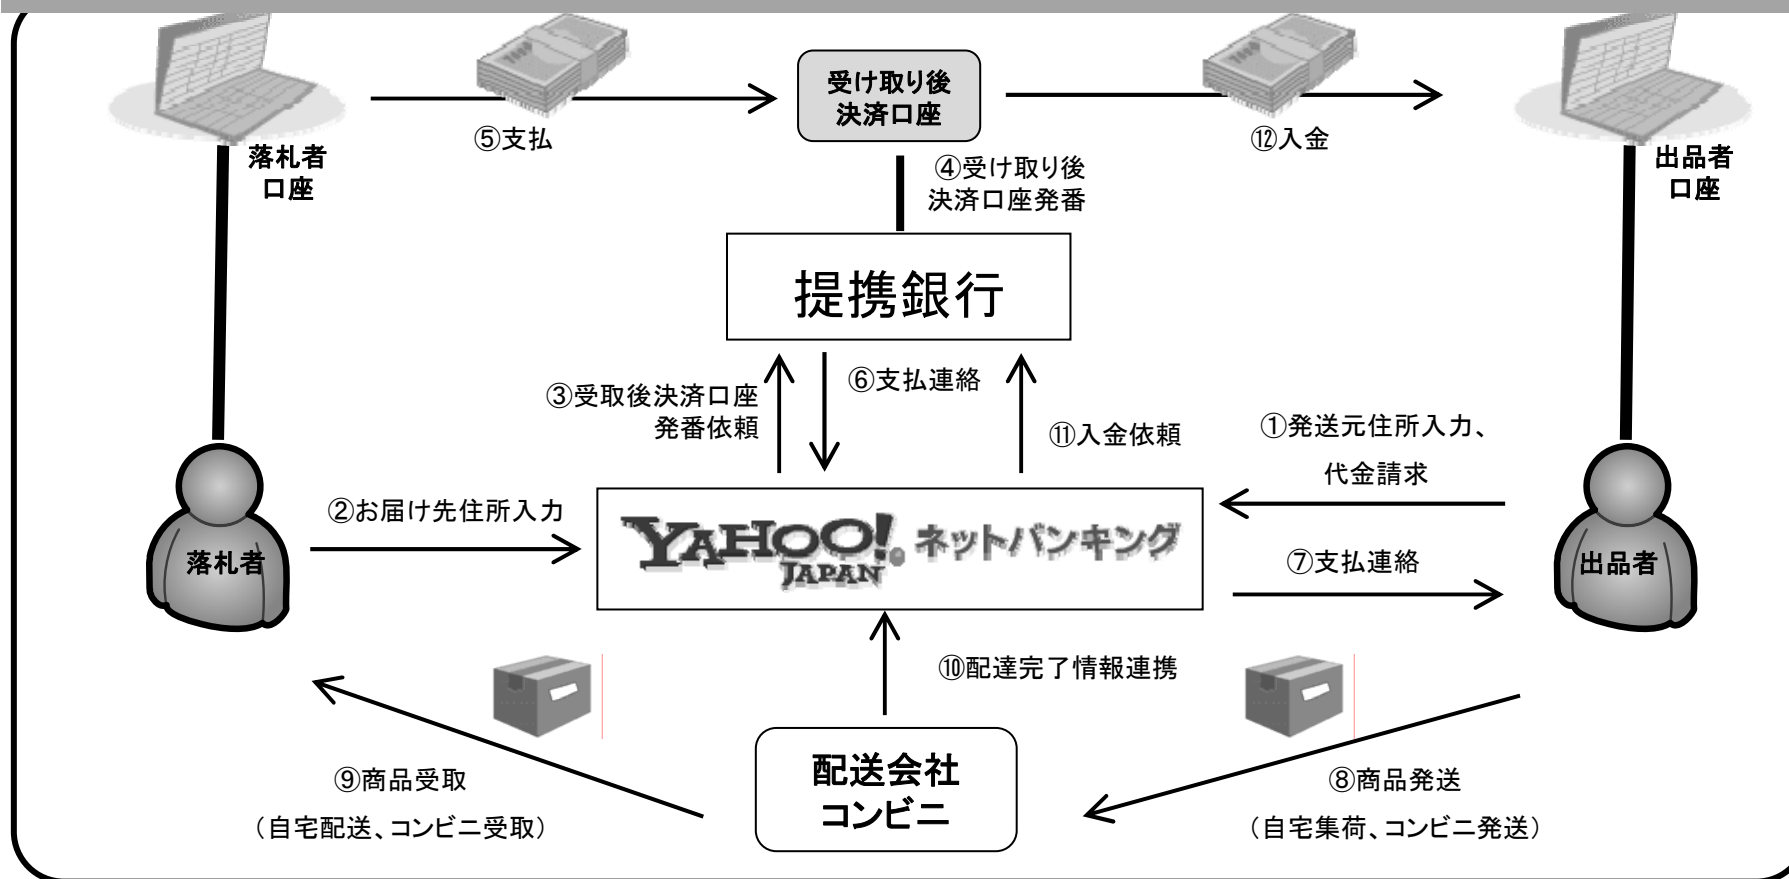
受け取り後
決済口座

⑤支払

⑫入金

落札者
口座

出品者
口座

④受け取り後
決済口座発番

提携銀行

③受取後決済口座
発番依頼

⑥支払連絡

⑪入金依頼

①発送元住所入力、
代金請求

②お届け先住所入力

落札者

YAHOO! JAPAN ネットバンキング

出品者

⑦支払連絡

⑩配達完了情報連携

⑨商品受取
（自宅配送、コンビニ受取）

配送会社
コンビニ

⑧商品発送
（自宅集荷、コンビニ発送）